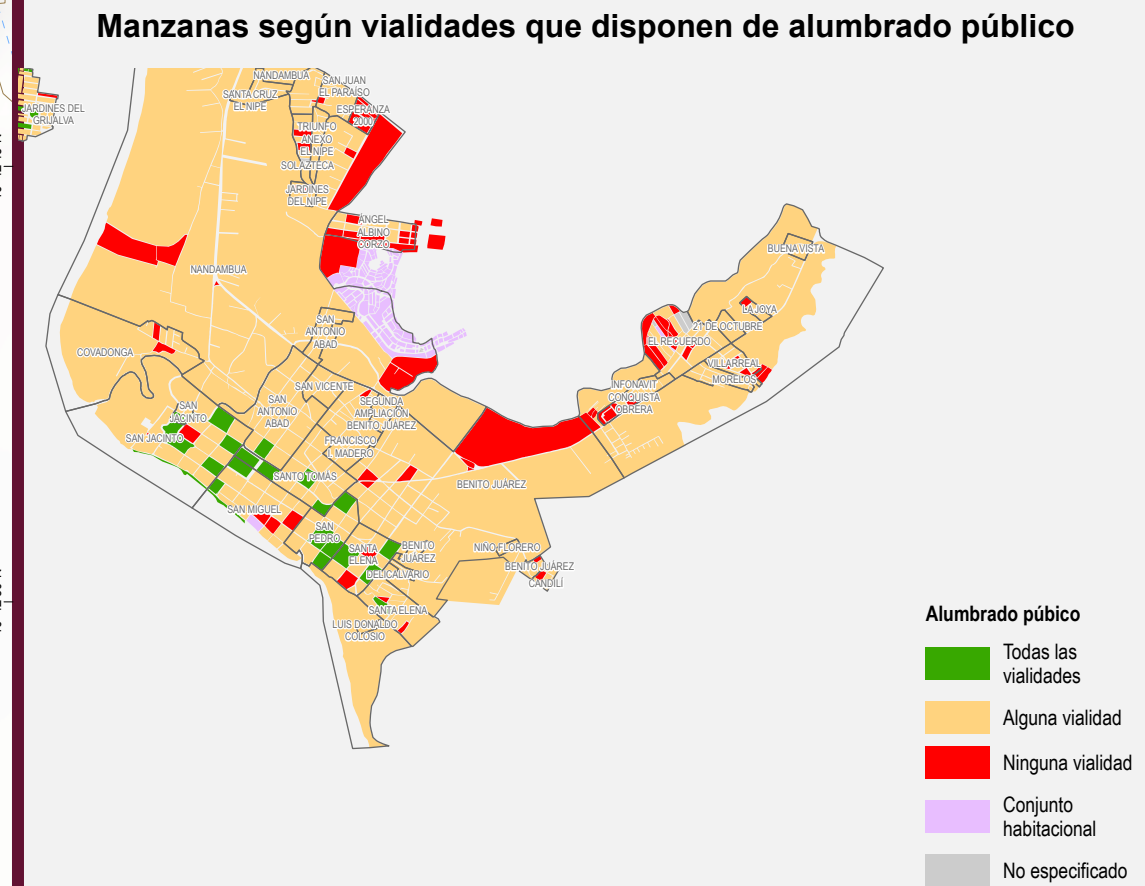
Manzanas según vialidades que disponen de alumbrado público

NANDAMBUA
SAN JUAN EL PARAÍSO
SANTA CRUZ EL NIPE
ESPERANZA 2000
JARDINES DEL GRIJALVA
TRIUNFO ANEXO EL NIPE
SOL AZTECA
JARDINES DEL NIPE
ÁNGEL ALBINO CORZO
NANDAMBUA
BUENA VISTA
LA JOYA
21 DE OCTUBRE
EL RECUERDO
COVADONGA
SAN ANTONIO ABAD
VILLARREAL
MORELOS
SAN VICENTE
INFONAVIT CONQUISTA OBRERA
SAN JACINTO
SAN ANTONIO ABAD
SEGUNDA AMPLIACIÓN BENITO JUÁREZ
SAN JACINTO
FRANCISCO I. MADERO
SANTO TOMÁS
BENITO JUÁREZ
SAN MIGUEL
SAN PEDRO
SANTA ELENA
BENITO JUÁREZ
NIÑO FLORERO
BENITO JUÁREZ
DEL CALVARIO
CANDILÍ
SANTA ELENA
LUIS DONALDO COLOSIO

Alumbrado púbico
Todas las vialidades
Alguna vialidad
Ninguna vialidad
Conjunto habitacional
No especificado